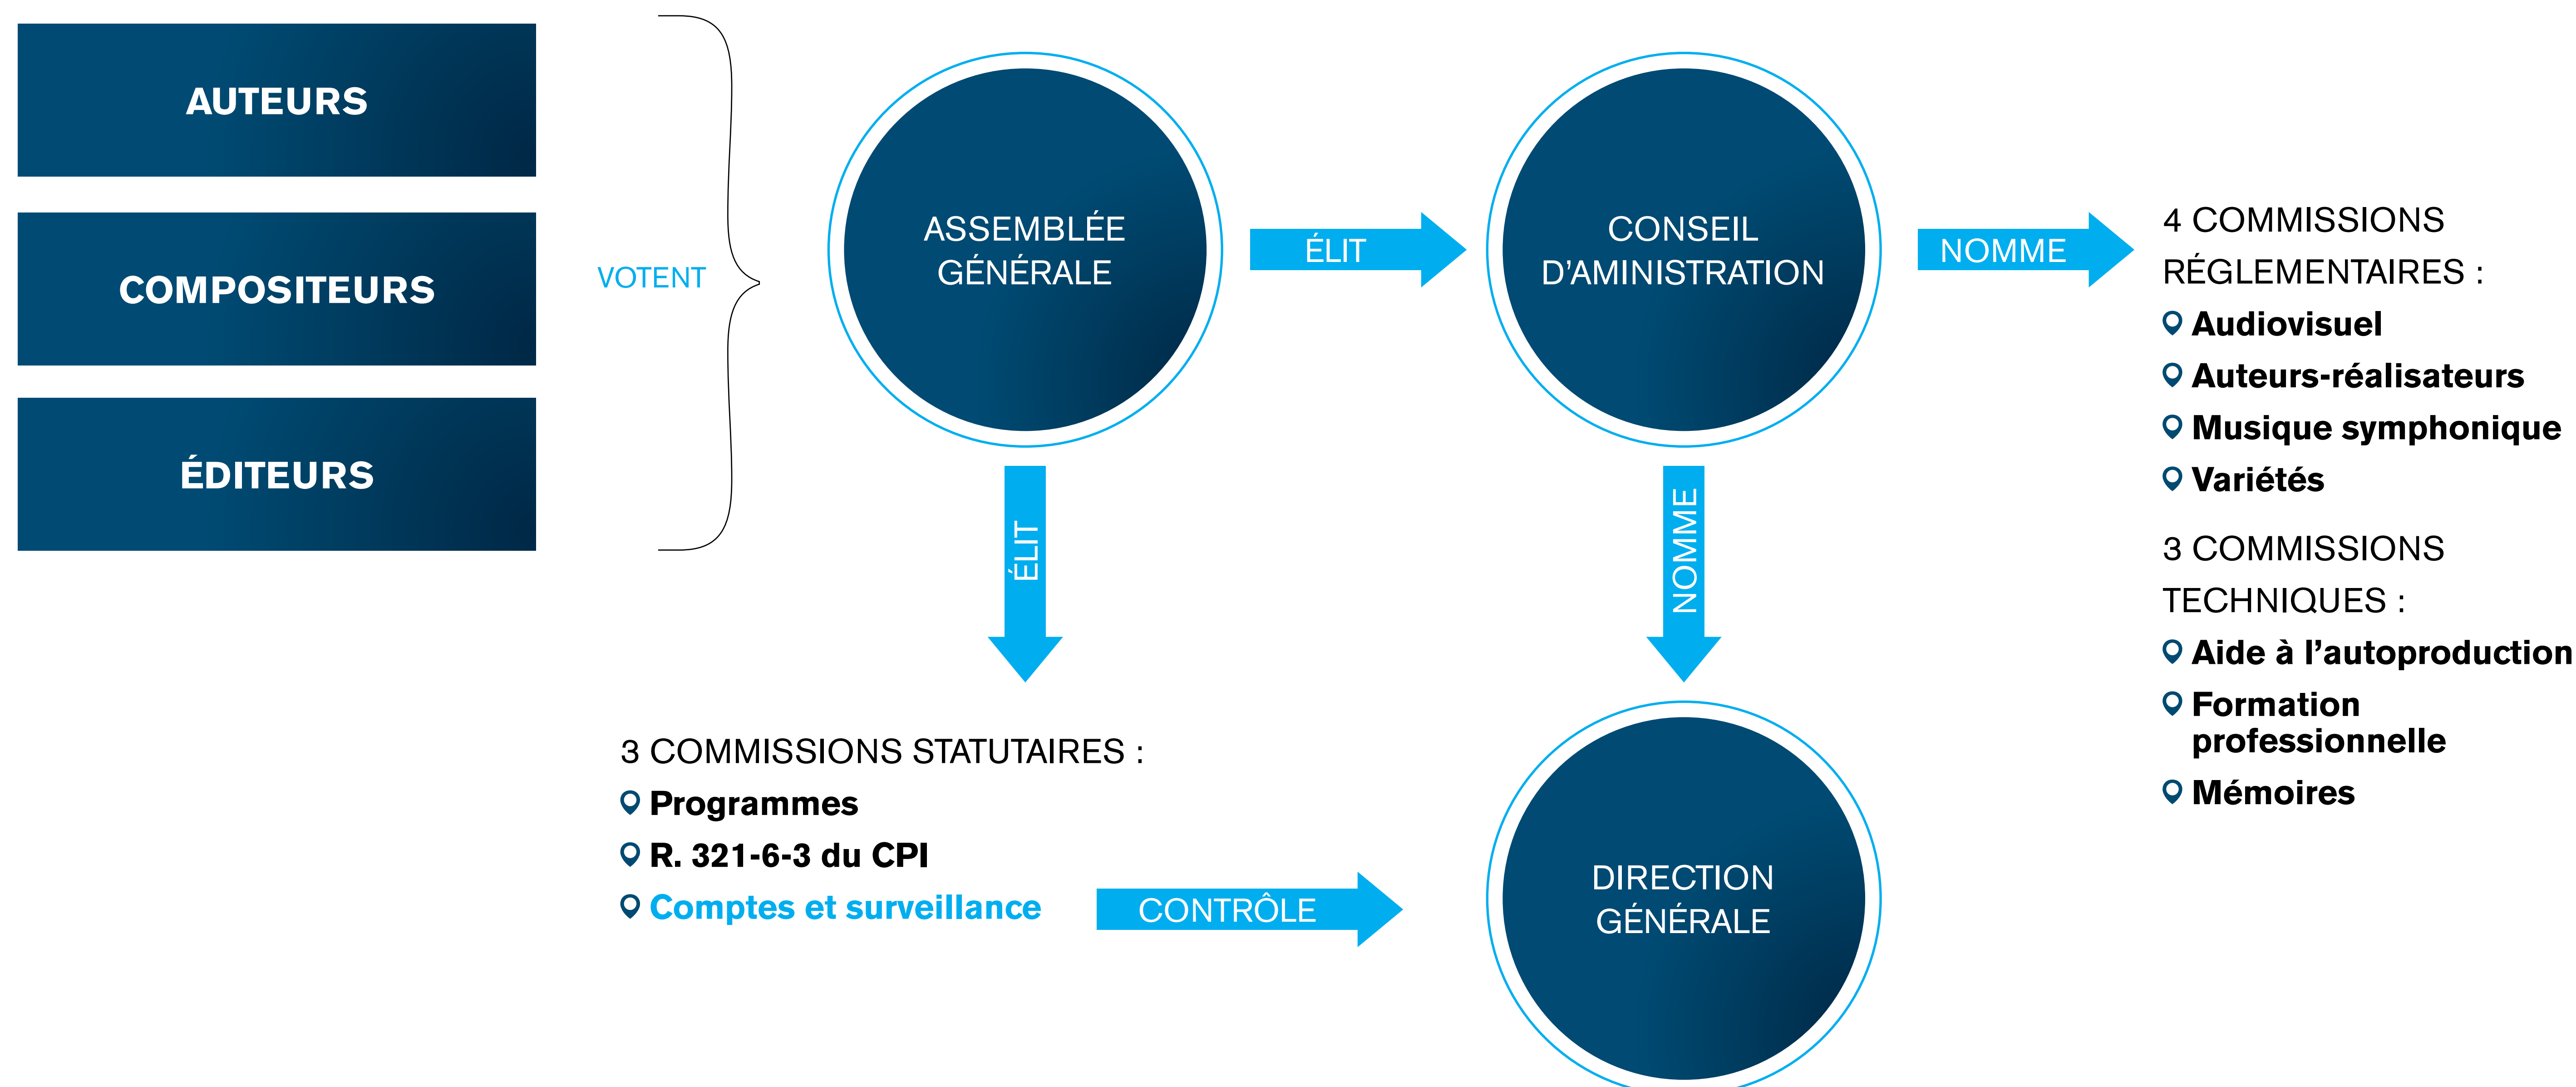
AUTEURS

COMPOSITEURS

ÉDITEURS

VOTENT

ASSEMBLÉE GÉNÉRALE

ÉLIT

CONSEIL D'AMINISTRATION

NOMME

4 COMMISSIONS RÉGLEMENTAIRES :
Audiovisuel
Auteurs-réalisateurs
Musique symphonique
Variétés

3 COMMISSIONS TECHNIQUES :
Aide à l'autoproduction
Formation professionnelle
Mémoires

ÉLIT

NOMME

3 COMMISSIONS STATUTAIRES :
Programmes
R. 321-6-3 du CPI
Comptes et surveillance

CONTRÔLE

DIRECTION GÉNÉRALE